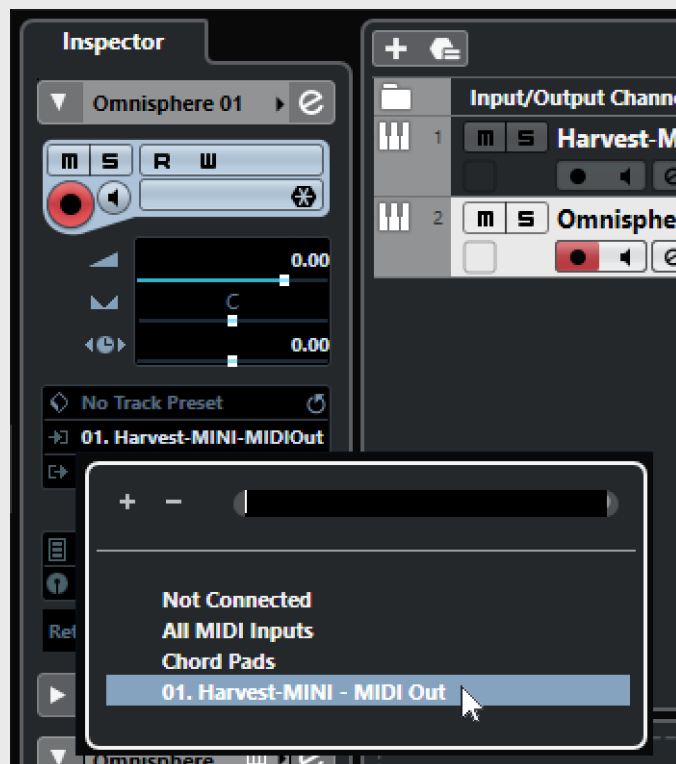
Inspector

Omnisphere 01

M S R W

0.00

C

0.00

No Track Preset

01. Harvest-MINI-MIDIOut

Ret

Omnisphere

Input/Output Channe

1 M S Harvest-M

2 M S Omnisphe

+ −

Not Connected
All MIDI Inputs
Chord Pads
01. Harvest-MINI - MIDI Out